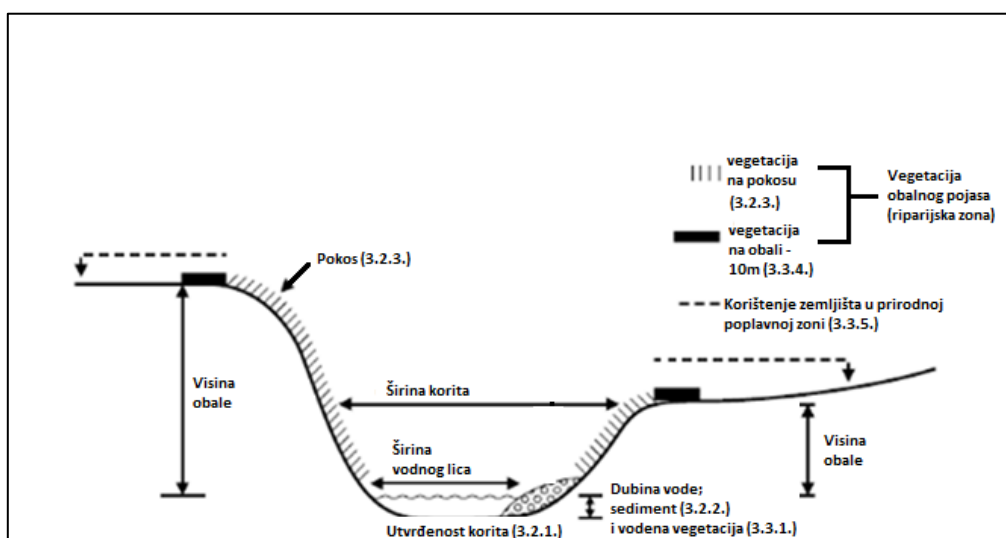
vegetacija na pokosu (3.2.3.)

vegetacija na obali - 10m (3.3.4.)

Vegetacija obalnog pojasa (riparijska zona)

Korištenje zemljišta u prirodnoj poplavnoj zoni (3.3.5.)

Pokos (3.2.3.)

Visina obale

Širina korita

Širina vodnog lica

Visina obale

Dubina vode; sediment (3.2.2.) i vodena vegetacija (3.3.1.)

Utvrđenost korita (3.2.1.)